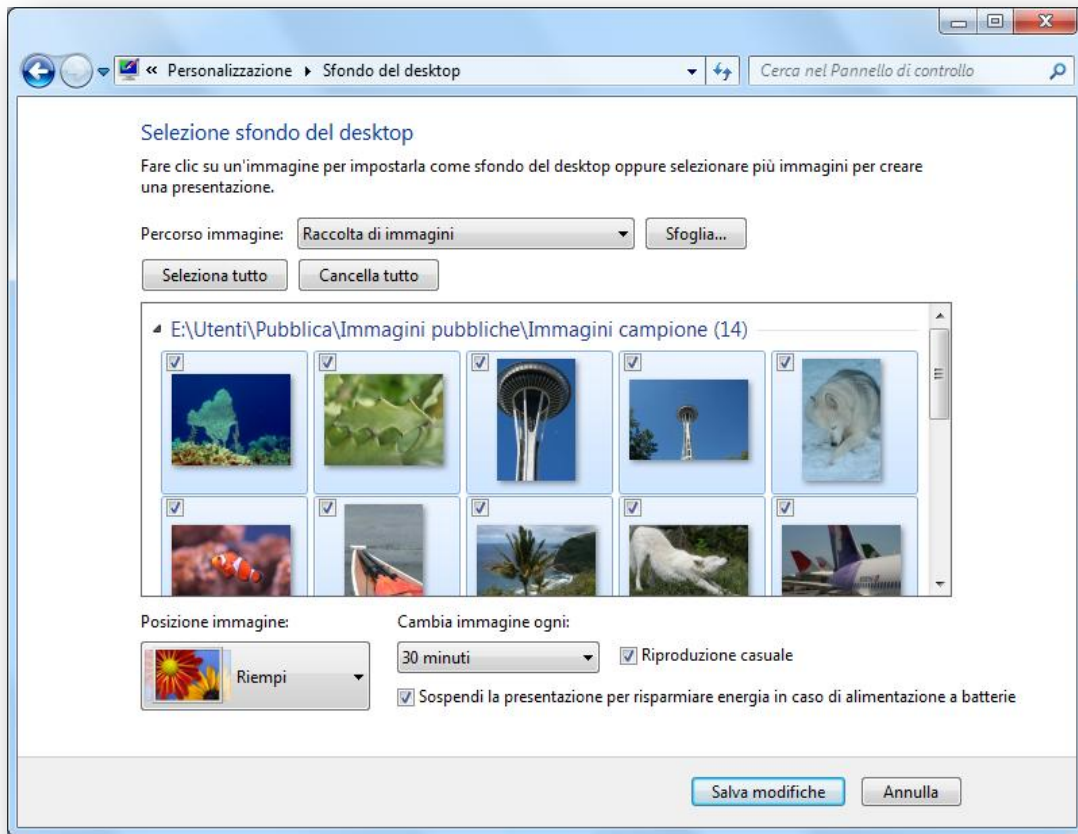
« Personalizzazione ▸ Sfondo del desktop

Cerca nel Pannello di controllo

Selezione sfondo del desktop

Fare clic su un'immagine per impostarla come sfondo del desktop oppure selezionare più immagini per creare una presentazione.

Percorso immagine: Raccolta di immagini

Sfoglia...

Seleziona tutto

Cancella tutto

E:\Utenti\Pubblica\Immagini pubbliche\Immagini campione (14)

Posizione immagine:

Riempi

Cambia immagine ogni:

30 minuti

Riproduzione casuale

Sospendi la presentazione per risparmiare energia in caso di alimentazione a batterie

Salva modifiche

Annulla